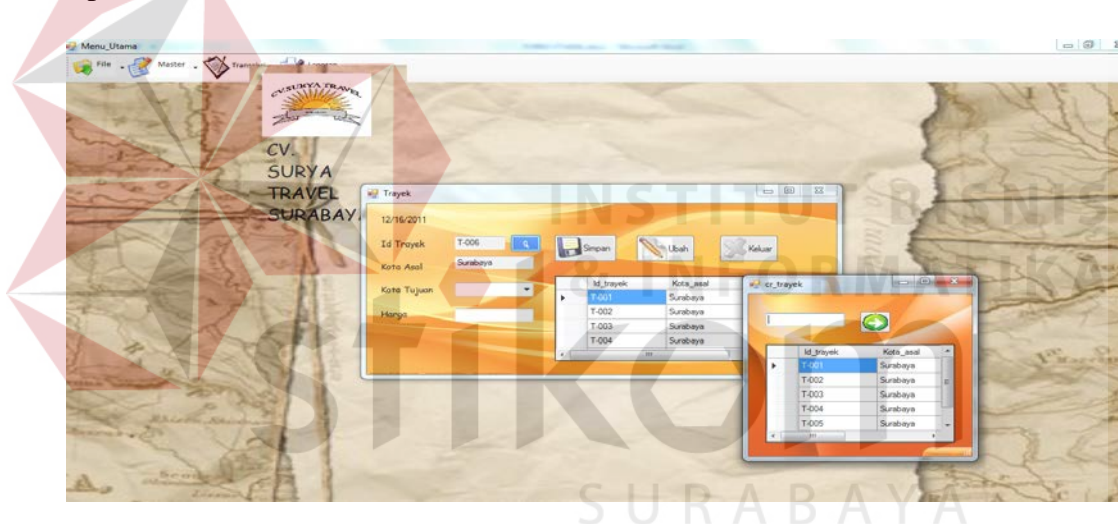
Menu_Utama

File Master Transaksi Laporan

CV SURYA TRAVEL

CV. SURYA TRAVEL SURABAYA

Trayek

12/16/2011

Id Trayek T-006

Koto Asal Surabaya

Kota Tujuan

Harga

Simpan Ubah Keluar

| Id_trayek | Kota_asal |
|---|---|
| T-001 | Surabaya |
| T-002 | Surabaya |
| T-003 | Surabaya |
| T-004 | Surabaya |

cr_trayek

| Id_trayek | Kota_asal |
|---|---|
| T-001 | Surabaya |
| T-002 | Surabaya |
| T-003 | Surabaya |
| T-004 | Surabaya |
| T-005 | Surabaya |

INSTITUT BISNIS & INFORMATIKA

stikom

SURABAYA